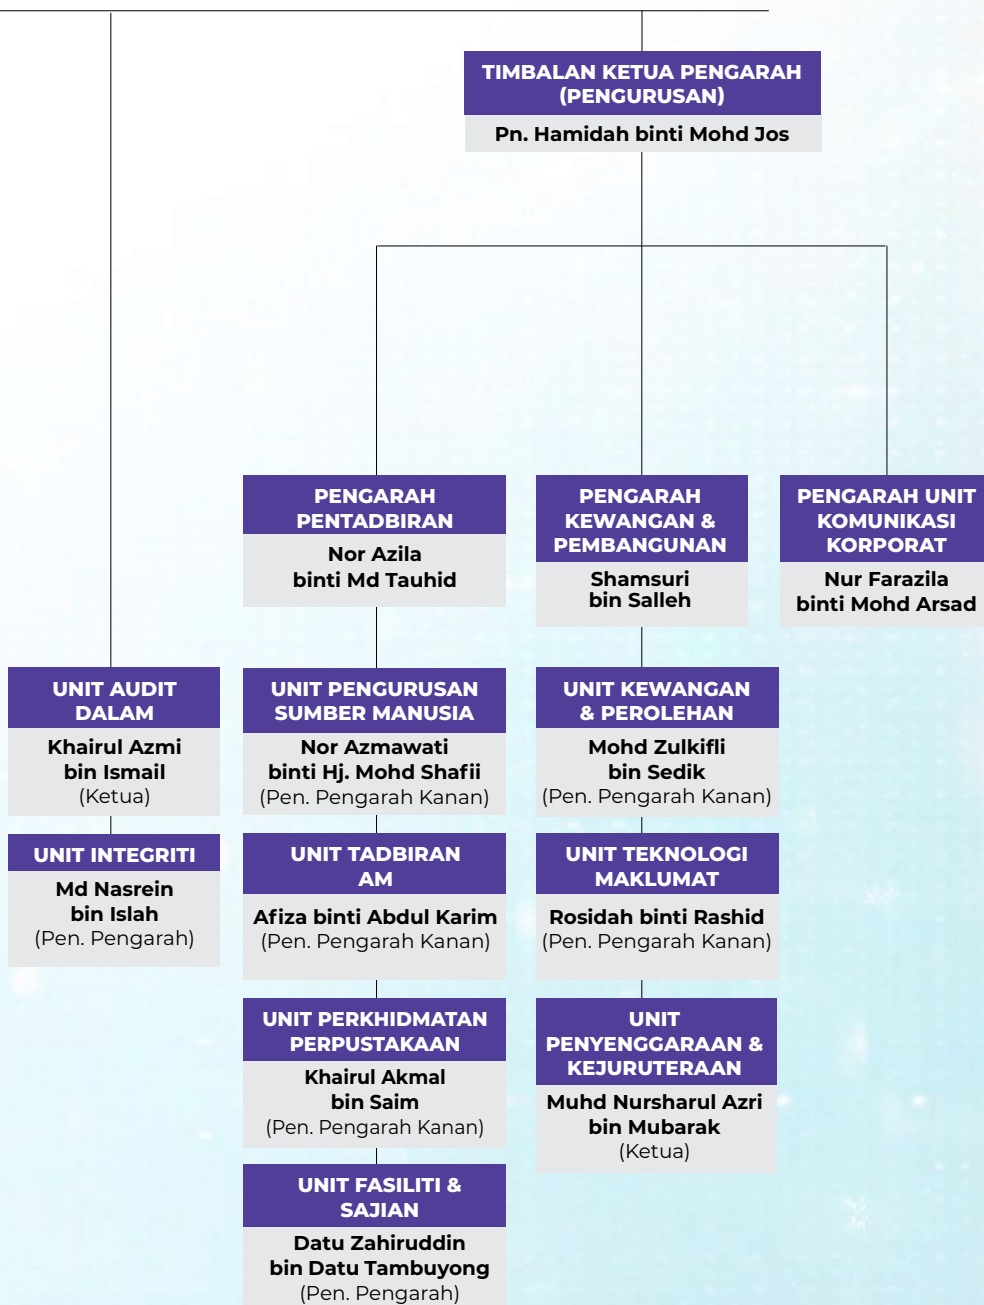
TIMBALAN KETUA PENGARAH (PENGURUSAN)
Pn. Hamidah binti Mohd Jos

PENGARAH PENTADBIRAN
Nor Azila binti Md Tauhid

PENGARAH KEWANGAN & PEMBANGUNAN
Shamsuri bin Salleh

PENGARAH UNIT KOMUNIKASI KORPORAT
Nur Farazila binti Mohd Arsad

UNIT AUDIT DALAM
Khairul Azmi bin Ismail
(Ketua)

UNIT INTEGRITI
Md Nasrein bin Islah
(Pen. Pengarah)

UNIT PENGURUSAN SUMBER MANUSIA
Nor Azmawati binti Hj. Mohd Shafii
(Pen. Pengarah Kanan)

UNIT TADBIRAN AM
Afiza binti Abdul Karim
(Pen. Pengarah Kanan)

UNIT PERKHIDMATAN PERPUSTAKAAN
Khairul Akmal bin Saim
(Pen. Pengarah Kanan)

UNIT FASILITI & SAJIAN
Datu Zahiruddin bin Datu Tambuyong
(Pen. Pengarah)

UNIT KEWANGAN & PEROLEHAN
Mohd Zulkifli bin Sedik
(Pen. Pengarah Kanan)

UNIT TEKNOLOGI MAKLUMAT
Rosidah binti Rashid
(Pen. Pengarah Kanan)

UNIT PENYENGGARAAN & KEJURUTERAAN
Muhd Nursharul Azri bin Mubarak
(Ketua)